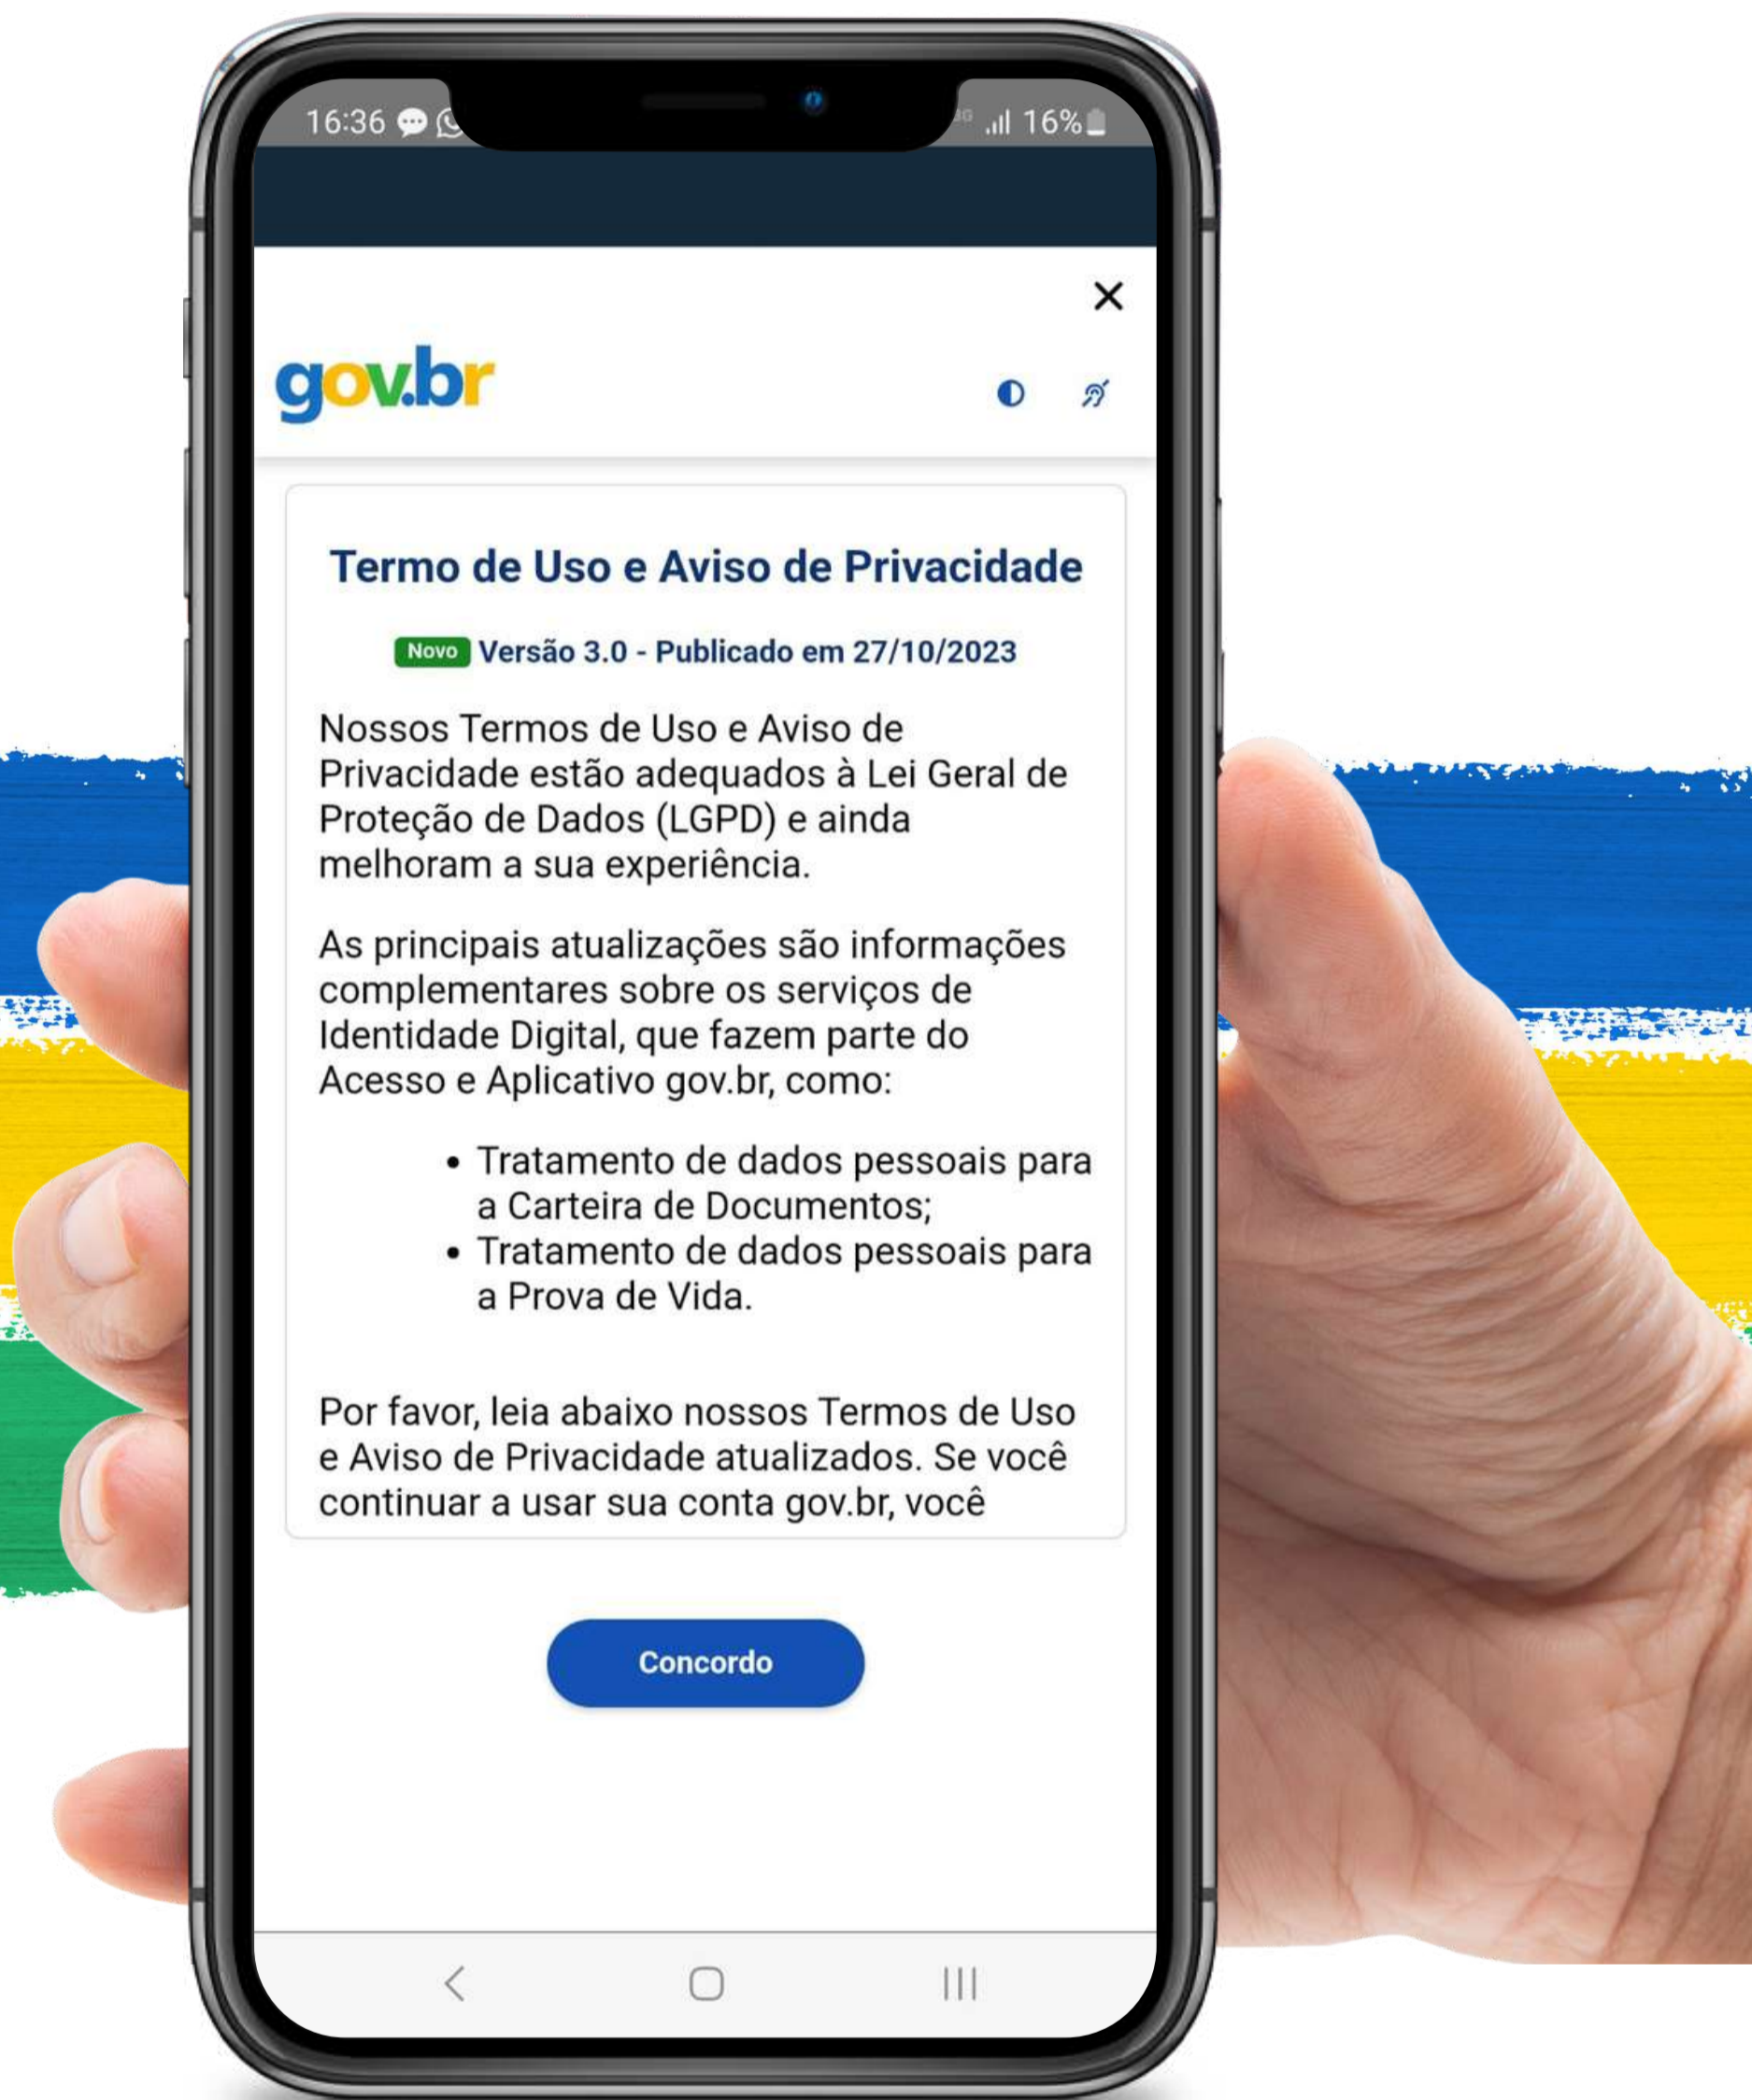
16:36

16%

×

gov.br

Termo de Uso e Aviso de Privacidade

Novo Versão 3.0 - Publicado em 27/10/2023

Nossos Termos de Uso e Aviso de Privacidade estão adequados à Lei Geral de Proteção de Dados (LGPD) e ainda melhoram a sua experiência.

As principais atualizações são informações complementares sobre os serviços de Identidade Digital, que fazem parte do Acesso e Aplicativo gov.br, como:

• Tratamento de dados pessoais para a Carteira de Documentos;
• Tratamento de dados pessoais para a Prova de Vida.

Por favor, leia abaixo nossos Termos de Uso e Aviso de Privacidade atualizados. Se você continuar a usar sua conta gov.br, você

Concordo